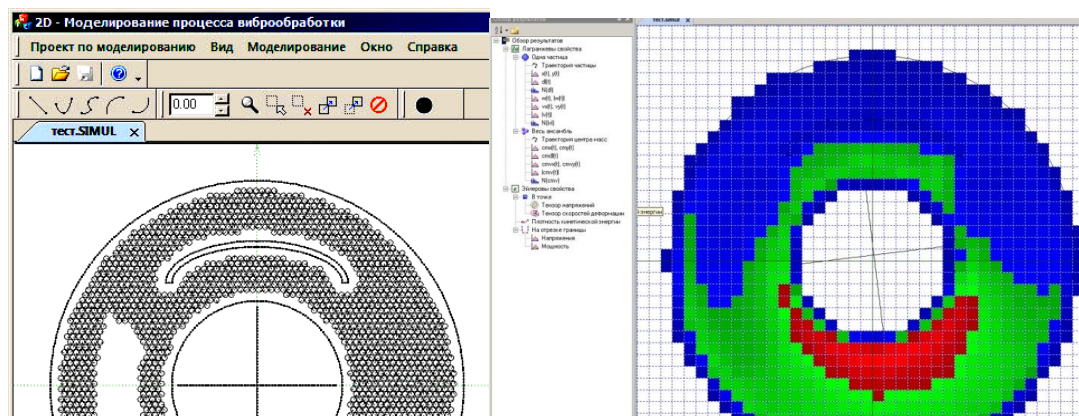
2D - Моделирование процесса виброобработки

Проект по моделированию Вид Моделирование Окно Справка

0.00

тест.SIMUL ×

Обзор результатов
Лагранжевы свойства
Одна частица
Траектория частицы
x(t), y(t)
d(t)
N(t)
v(t), |v(t)|
vx(t), vy(t)
|v|(t)
N(|v|)
Весь ансамбль
Траектория центра масс
cmx(t), cmy(t)
cm(t)
cmvx(t), cmvy(t)
|cmv|(t)
N(|cmv|)
Эйлеровы свойства
В точке
Тензор напряжений
Тензор скоростей деформации
Плотность кинетической энергии
На отрезке границы
Напряжения
Мощность

тест.simul

энергии